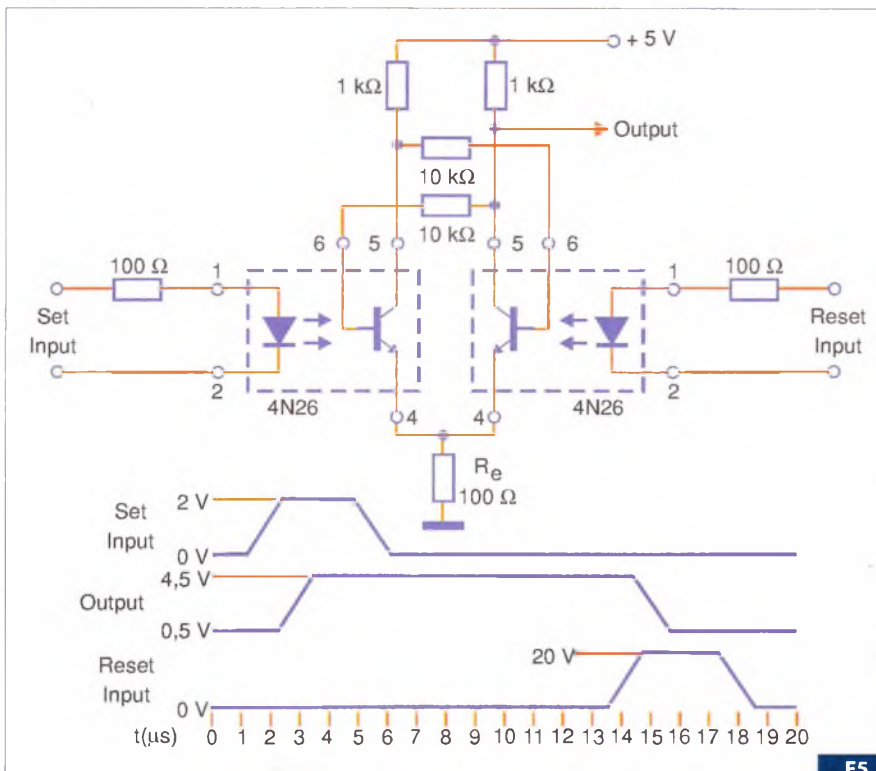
+ 5 V
1 kΩ
1 kΩ
Output
10 kΩ
10 kΩ
6 5
5 6
100 Ω
1
1
100 Ω
Set Input
Reset Input
2
2
4N26
4N26
4
4
$R_e$
100 Ω
Set Input
2 V
0 V
4,5 V
Output
0,5 V
Reset Input
20 V
0 V
t(μs) 0 1 2 3 4 5 6 7 8 9 10 11 12 13 14 15 16 17 18 19 20
E5